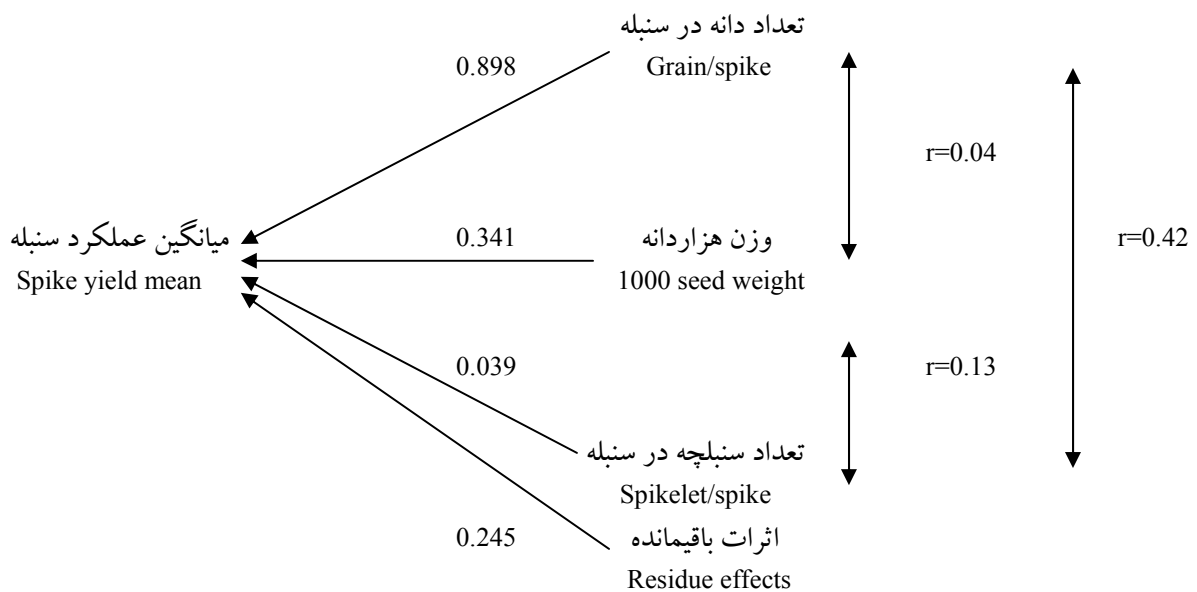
تعداد دانه در سنبله
Grain/spike

0.898

r=0.04

r=0.42

میانگین عملکرد سنبله
Spike yield mean

0.341

وزن هزاردانه
1000 seed weight

0.039

r=0.13

تعداد سنبلچه در سنبله
Spikelet/spike

0.245

اثرات باقیمانده
Residue effects